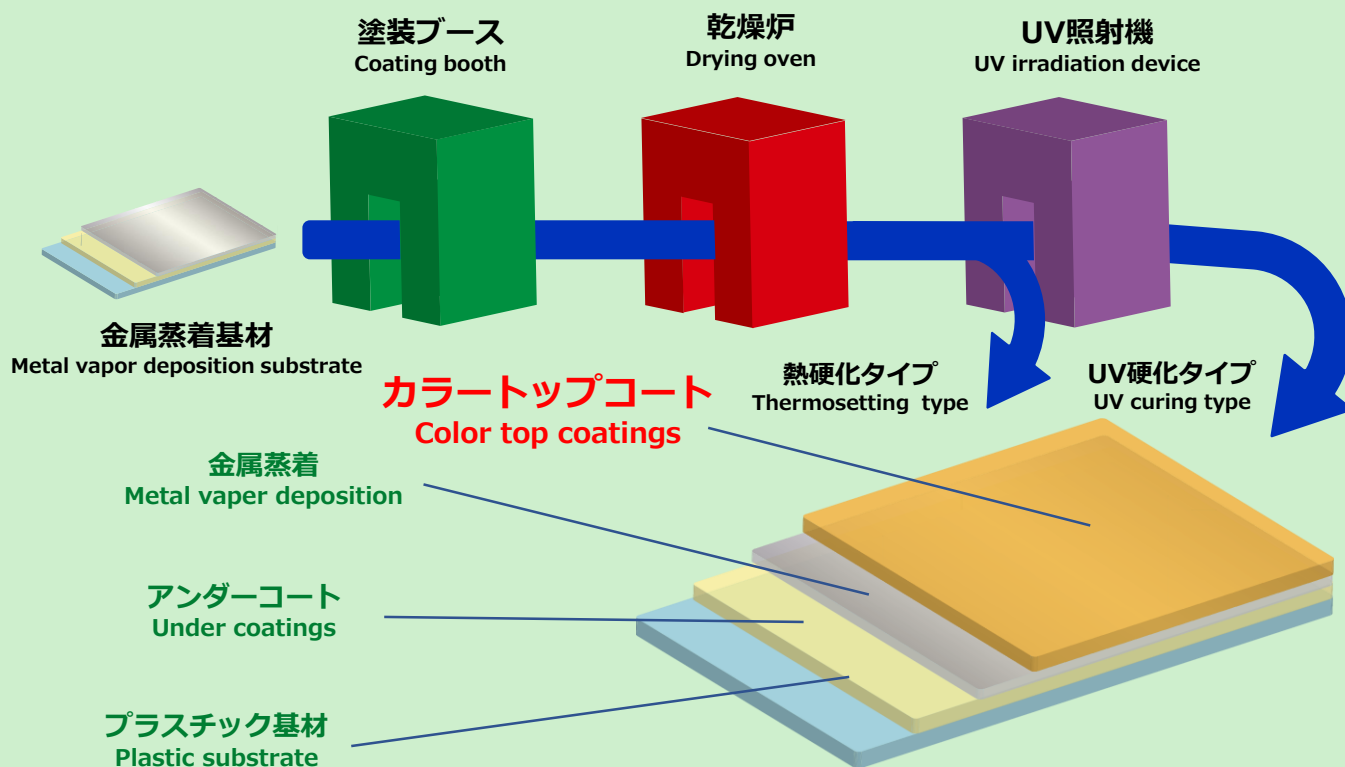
塗装ブース
Coating booth

乾燥炉
Drying oven

UV照射機
UV irradiation device

金属蒸着基材
Metal vapor deposition substrate

熱硬化タイプ
Thermosetting type

UV硬化タイプ
UV curing type

カラートップコート
Color top coatings

金属蒸着
Metal vaper deposition

アンダーコート
Under coatings

プラスチック基材
Plastic substrate